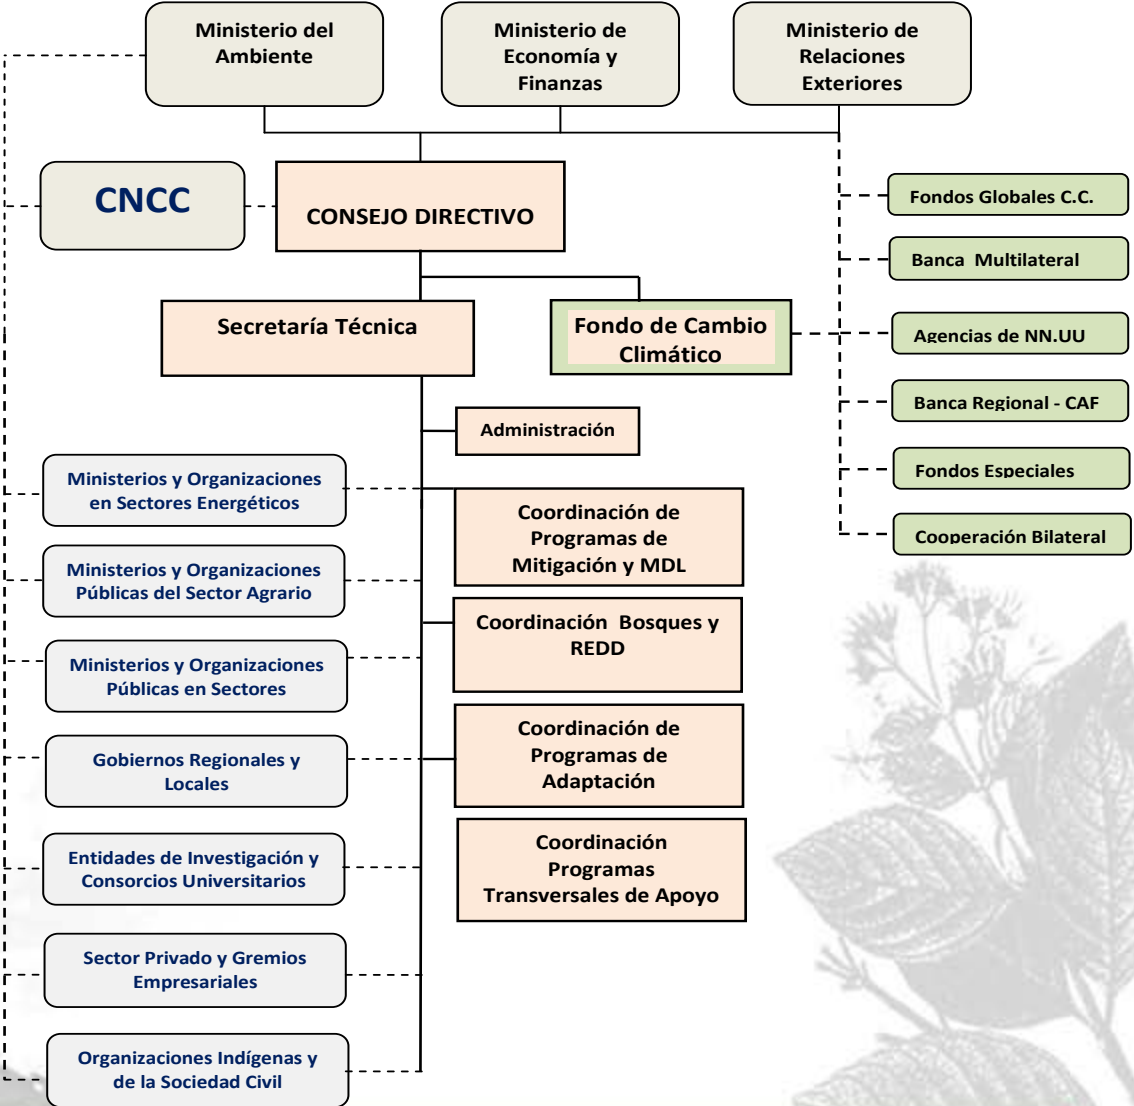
Ministerio del Ambiente

Ministerio de Economía y Finanzas

Ministerio de Relaciones Exteriores

CNCC

CONSEJO DIRECTIVO

Fondos Globales C.C.

Banca Multilateral

Secretaría Técnica

Fondo de Cambio Climático

Agencias de NN.UU

Banca Regional - CAF

Administración

Fondos Especiales

Cooperación Bilateral

Ministerios y Organizaciones en Sectores Energéticos

Coordinación de Programas de Mitigación y MDL

Ministerios y Organizaciones Públicas del Sector Agrario

Coordinación Bosques y REDD

Ministerios y Organizaciones Públicas en Sectores

Coordinación de Programas de Adaptación

Gobiernos Regionales y Locales

Coordinación Programas Transversales de Apoyo

Entidades de Investigación y Consorcios Universitarios

Sector Privado y Gremios Empresariales

Organizaciones Indígenas y de la Sociedad Civil